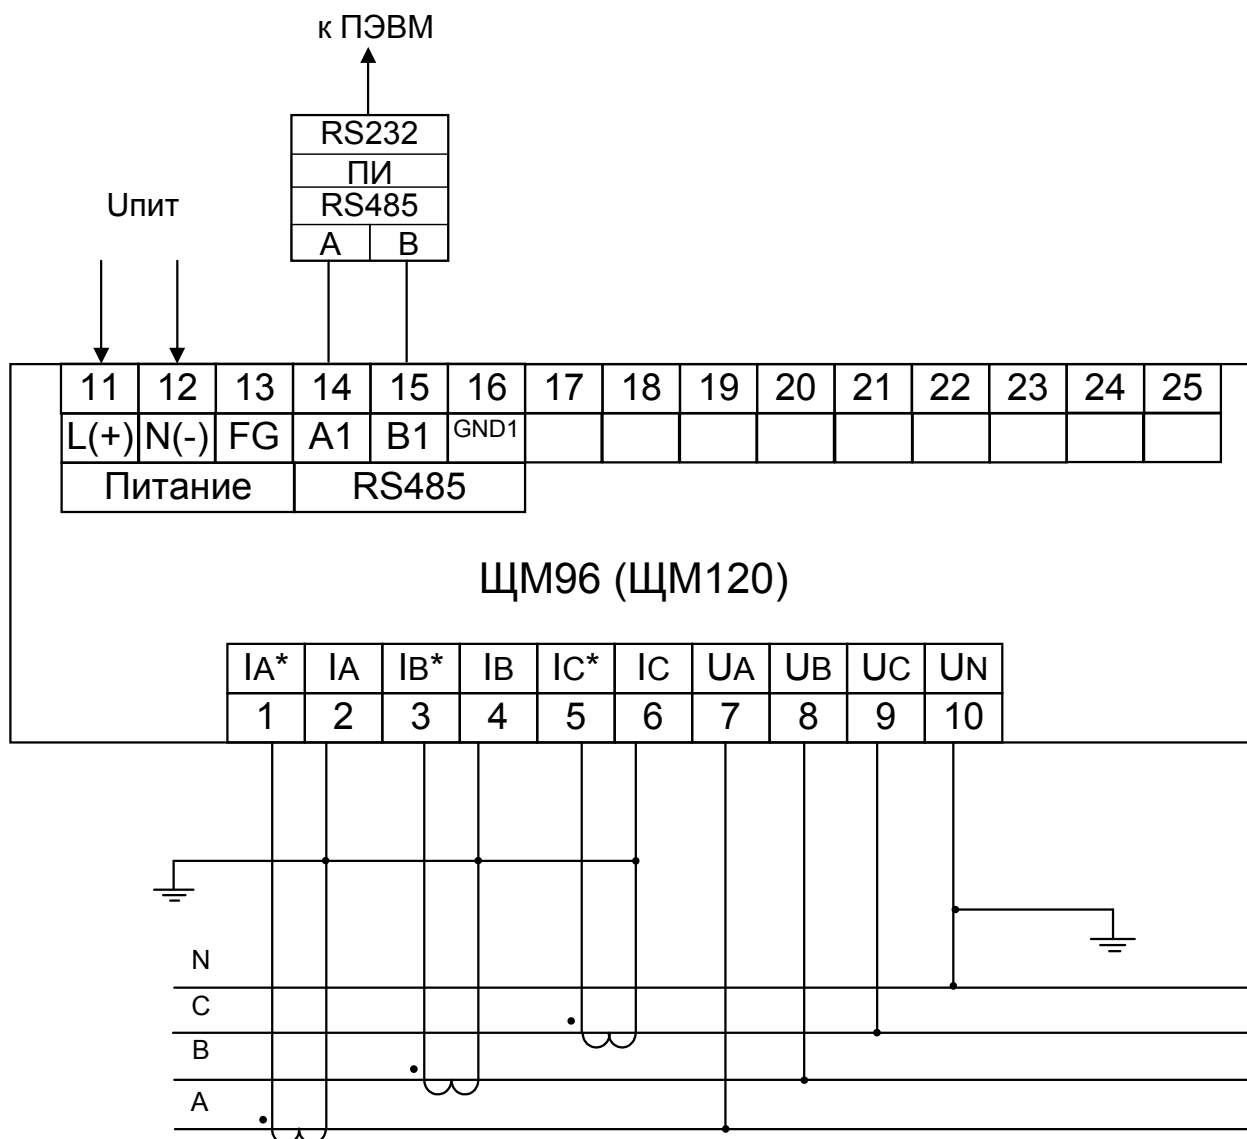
к ПЭВМ

RS232
ПИ
RS485
A B

Uпит

| 11 | 12 | 13 | 14 | 15 | 16 | 17 | 18 | 19 | 20 | 21 | 22 | 23 | 24 | 25 |
|---|---|---|---|---|---|---|---|---|---|---|---|---|---|---|
| L(+) | N(-) | FG | A1 | B1 | GND1 | | | | | | | | | |
| Питание | | | RS485 | | | | | | | | | | | |

ЩМ96 (ЩМ120)

| IA* | IA | IB* | IB | IC* | IC | UA | UB | UC | UN |
|---|---|---|---|---|---|---|---|---|---|
| 1 | 2 | 3 | 4 | 5 | 6 | 7 | 8 | 9 | 10 |

N
C
B
A